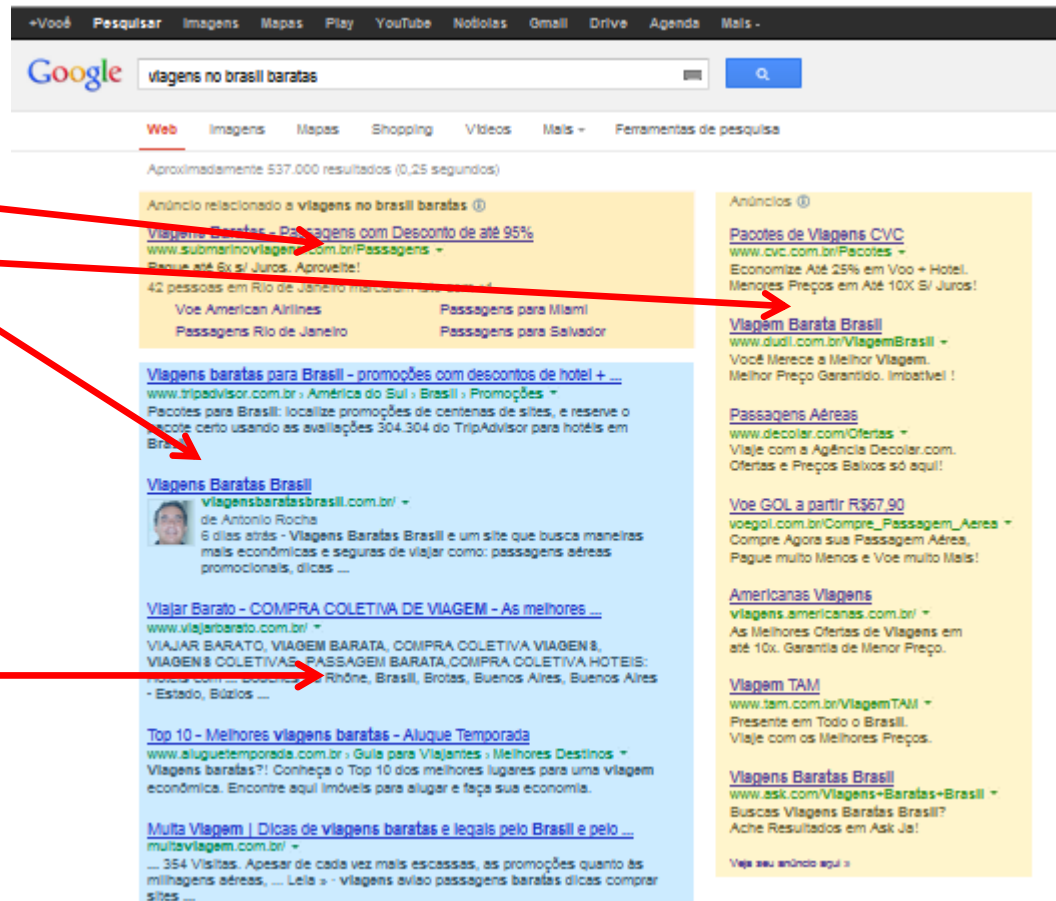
+Você Pesquisar Imagens Mapas Play YouTube Notícias Gmail Drive Agenda Mais -

Google viagens no brasil baratas

Web Imagens Mapas Shopping Vídeos Mais - Ferramentas de pesquisa

Aproximadamente 537.000 resultados (0,25 segundos)

Anúncio relacionado a viagens no brasil baratas

Viagens Baratas - Passagens com Desconto de até 95%
www.submarinoviagens.com.br/Passagens
Pague até 6x s/ Juros. Aproveite!
42 pessoas em Rio de Janeiro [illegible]
Voe American Airlines
Passagens para Miami
Passagens Rio de Janeiro
Passagens para Salvador

Viagens baratas para Brasil - promoções com descontos de hotel + ...
www.tripadvisor.com.br › América do Sul › Brasil › Promoções
Pacotes para Brasil: localize promoções de centenas de sites, e reserve o pacote certo usando as avaliações 304.304 do TripAdvisor para hotéis em Brasil.

Viagens Baratas Brasil
viagensbaratasbrasil.com.br/
de Antonio Rocha
6 dias atrás - Viagens Baratas Brasil e um site que busca maneiras mais econômicas e seguras de viajar como: passagens aéreas promocionais, dicas ...

Viajar Barato - COMPRA COLETIVA DE VIAGEM - As melhores ...
www.viajarbarato.com.br/
VIAJAR BARATO, VIAGEM BARATA, COMPRA COLETIVA VIAGENS, VIAGENS COLETIVAS, PASSAGEM BARATA,COMPRA COLETIVA HOTEIS: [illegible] Rhône, Brasil, Brotas, Buenos Aires, Buenos Aires - Estado, Búzios ...

Top 10 - Melhores viagens baratas - Aluguel Temporada
www.aluguetemporada.com.br › Guia para Viajantes › Melhores Destinos
Viagens baratas?! Conheça o Top 10 dos melhores lugares para uma viagem econômica. Encontre aqui imóveis para alugar e faça sua economia.

Muita Viagem | Dicas de viagens baratas e legais pelo Brasil e pelo ...
muitaviagem.com.br/
... 354 Visitas. Apesar de cada vez mais escassas, as promoções quanto às milhagens aéreas, ... Leia » - viagens aviao passagens baratas dicas comprar sites ...

Anúncios

Pacotes de Viagens CVC
www.cvc.com.br/Pacotes
Economize Até 25% em Voo + Hotel. Menores Preços em Até 10X S/ Juros!

Viagem Barata Brasil
www.dudi.com.br/ViagemBrasil
Você Merece a Melhor Viagem. Melhor Preço Garantido. Imbatível !

Passagens Aéreas
www.decolar.com/Ofertas
Viaje com a Agência Decolar.com. Ofertas e Preços Baixos só aqui!

Voe GOL a partir R$67,90
voegol.com.br/Compre_Passagem_Aerea
Compre Agora sua Passagem Aérea, Pague muito Menos e Voe muito Mais!

Americanas Viagens
viagens.americanas.com.br/
As Melhores Ofertas de Viagens em até 10x. Garantia de Menor Preço.

Viagem TAM
www.tam.com.br/ViagemTAM
Presente em Todo o Brasil. Viaje com os Melhores Preços.

Viagens Baratas Brasil
www.ask.com/Viagens+Baratas+Brasil
Buscas Viagens Baratas Brasil? Ache Resultados em Ask Já!

Veja seu anúncio aqui »